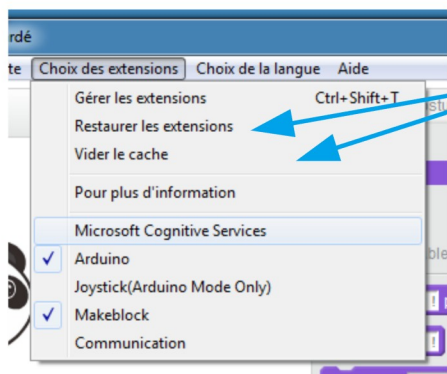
rdé

te Choix des extensions Choix de la langue Aide

Gérer les extensions Ctrl+Shift+T
Restaurer les extensions
Vider le cache
Pour plus d'information
Microsoft Cognitive Services
✓ Arduino
Joystick(Arduino Mode Only)
✓ Makeblock
Communication